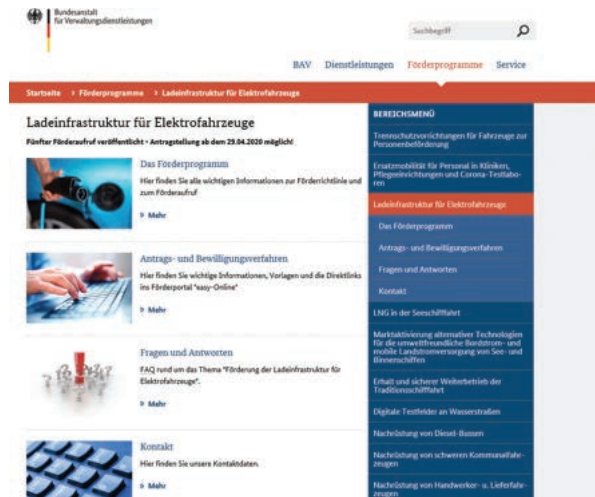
Bundesanstalt für Verwaltungsdienstleistungen

Suchbegriff

BAV Dienstleistungen Förderprogramme Service

Startseite > Förderprogramme > Ladeinfrastruktur für Elektrofahrzeuge

Ladeinfrastruktur für Elektrofahrzeuge

Fünfter Förderaufruf veröffentlicht - Antragstellung ab dem 29.04.2020 möglich!

Das Förderprogramm

Hier finden Sie alle wichtigen Informationen zur Förderrichtlinie und zum Förderaufruf

> Mehr

Antrags- und Bewilligungsverfahren

Hier finden Sie wichtige Informationen, Vorlagen und die Direktlinks ins Förderportal "easy-Online"

> Mehr

Fragen und Antworten

FAQ rund um das Thema "Förderung der Ladeinfrastruktur für Elektrofahrzeuge".

> Mehr

Kontakt

Hier finden Sie unsere Kontaktdaten.

> Mehr

BEREICHSMENÜ

Trennschutzvorrichtungen für Fahrzeuge zur Personenbeförderung

Ersatzmobilität für Personal in Kliniken, Pflegeeinrichtungen und Corona-Testlaboren

Ladeinfrastruktur für Elektrofahrzeuge

Das Förderprogramm

Antrags- und Bewilligungsverfahren

Fragen und Antworten

Kontakt

LNG in der Seeschifffahrt

Marktaktivierung alternativer Technologien für die umweltfreundliche Bordstrom- und mobile Landstromversorgung von See- und Binnenschiffen

Erhalt und sicherer Weiterbetrieb der Traditionsschifffahrt

Digitale Testfelder an Wasserstraßen

Nachrüstung von Diesel-Bussen

Nachrüstung von schweren Kommunalfahrzeugen

Nachrüstung von Handwerker- u. Lieferfahrzeugen